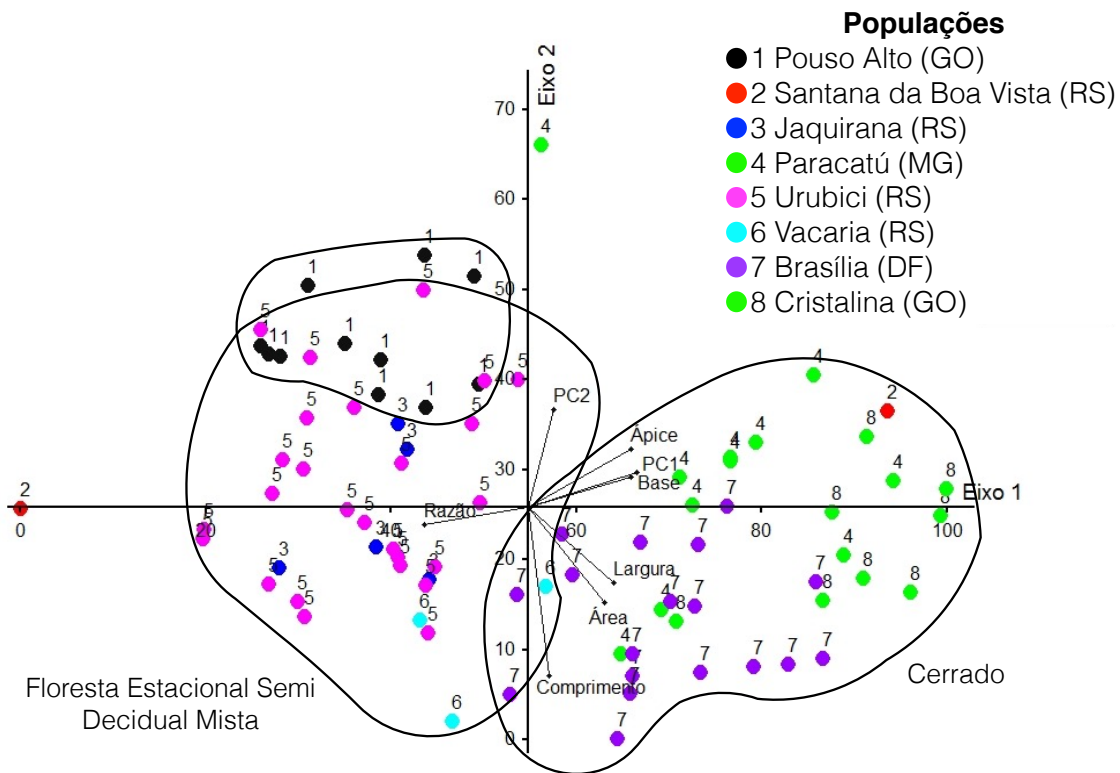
Populações
1 Pouso Alto (GO)
2 Santana da Boa Vista (RS)
3 Jaquirana (RS)
4 Paracatú (MG)
5 Urubici (RS)
6 Vacaria (RS)
7 Brasília (DF)
8 Cristalina (GO)

Eixo 2
Eixo 1

70
60
50
40
30
20
10
0

0
20
60
80
100

PC2
Ápice
PC1
Base
Razão
Largura
Área
Comprimento

Floresta Estacional Semi Decidual Mista

Cerrado

4
1 1 1 5 1 5 5 1 1 5 1 1 5 1 5 1 3 5 3 5 5 5 5 5 5 2 5 5 5 5 3 4 6 5 5 3 5 5 5 5 3 5 6 5 6
4 2 8 4 4 4 8 4 4 8 8 4 7 8 7 7 7 7 7 4 8 7 8 6 7 7 4 7 8 7 7 4 7 7 7 7 7 7 7 7